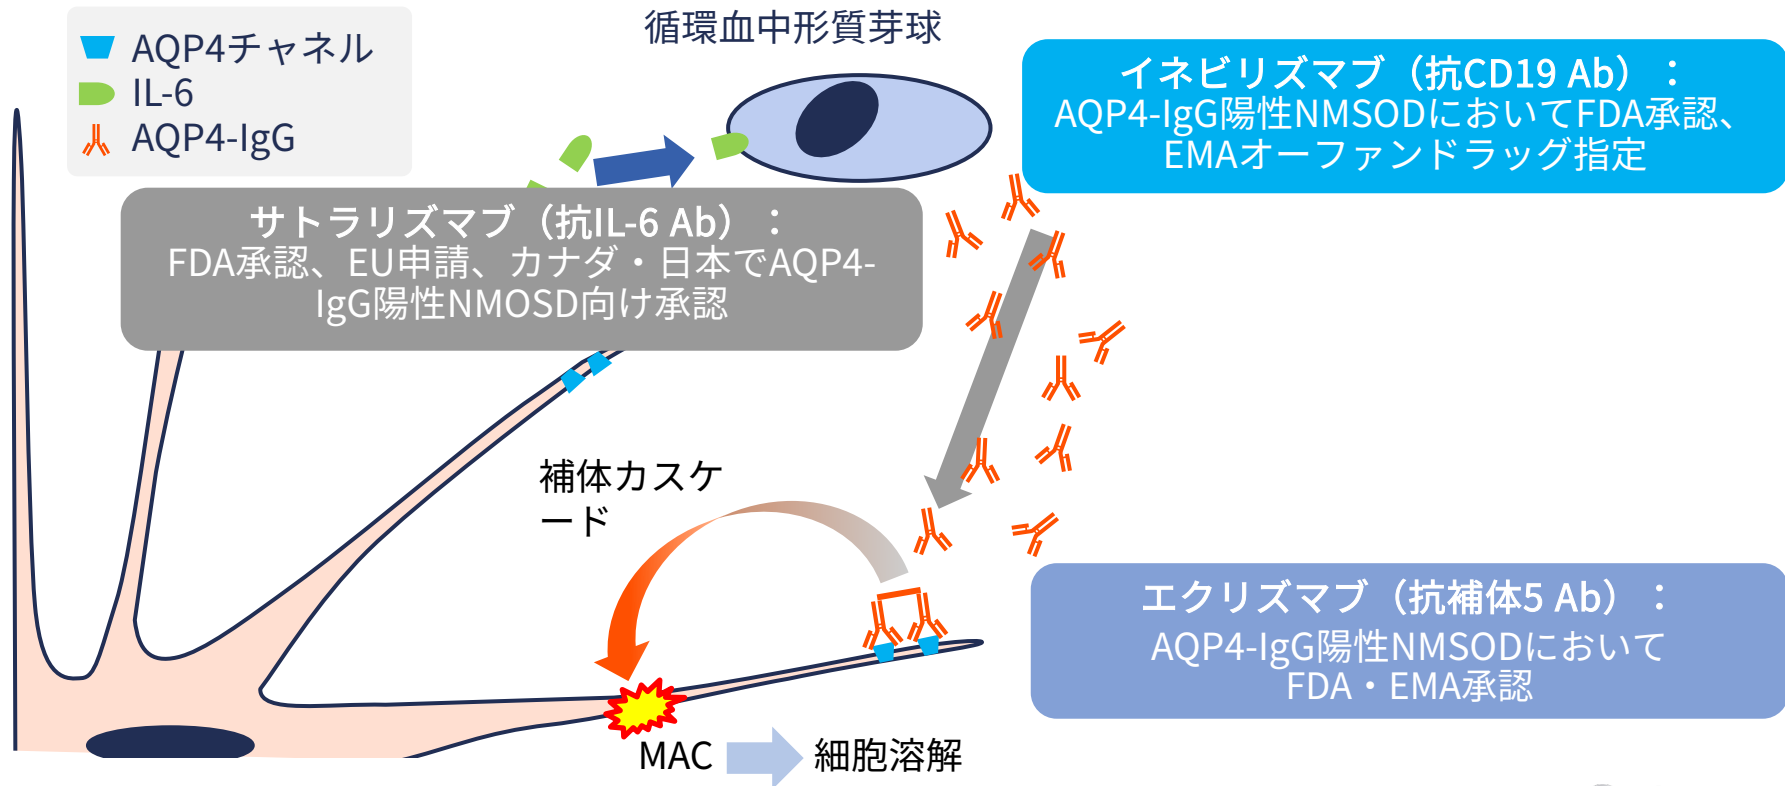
AQP4チャネル
IL-6
AQP4-IgG

循環血中形質芽球

イネビリズマブ（抗CD19 Ab）：
AQP4-IgG陽性NMSODにおいてFDA承認、EMAオーファンドラッグ指定

サトラリズマブ（抗IL-6 Ab）：
FDA承認、EU申請、カナダ・日本でAQP4-IgG陽性NMOSD向け承認

補体カスケード

エクリズマブ（抗補体5 Ab）：
AQP4-IgG陽性NMSODにおいて
FDA・EMA承認

MAC

細胞溶解